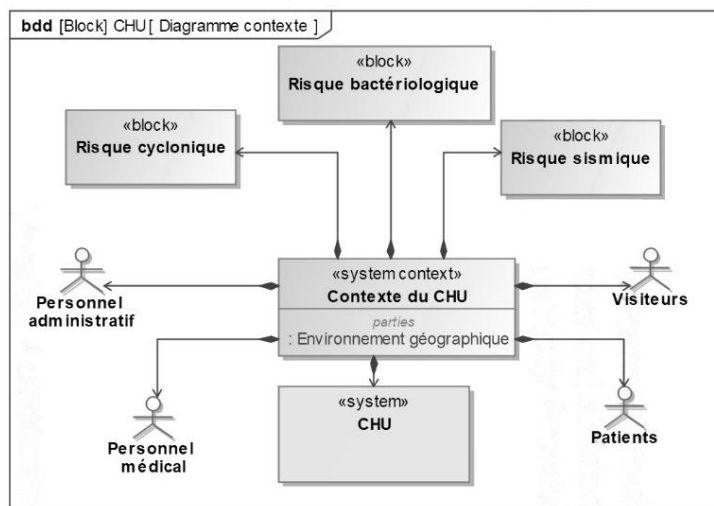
bdd [Block] CHU [ Diagramme contexte ]

«block»
Risque bactériologique

«block»
Risque cyclonique

«block»
Risque sismique

«system context»
Contexte du CHU
parties
: Environnement géographique

Personnel administratif

Visiteurs

«system»
CHU

Personnel médical

Patients